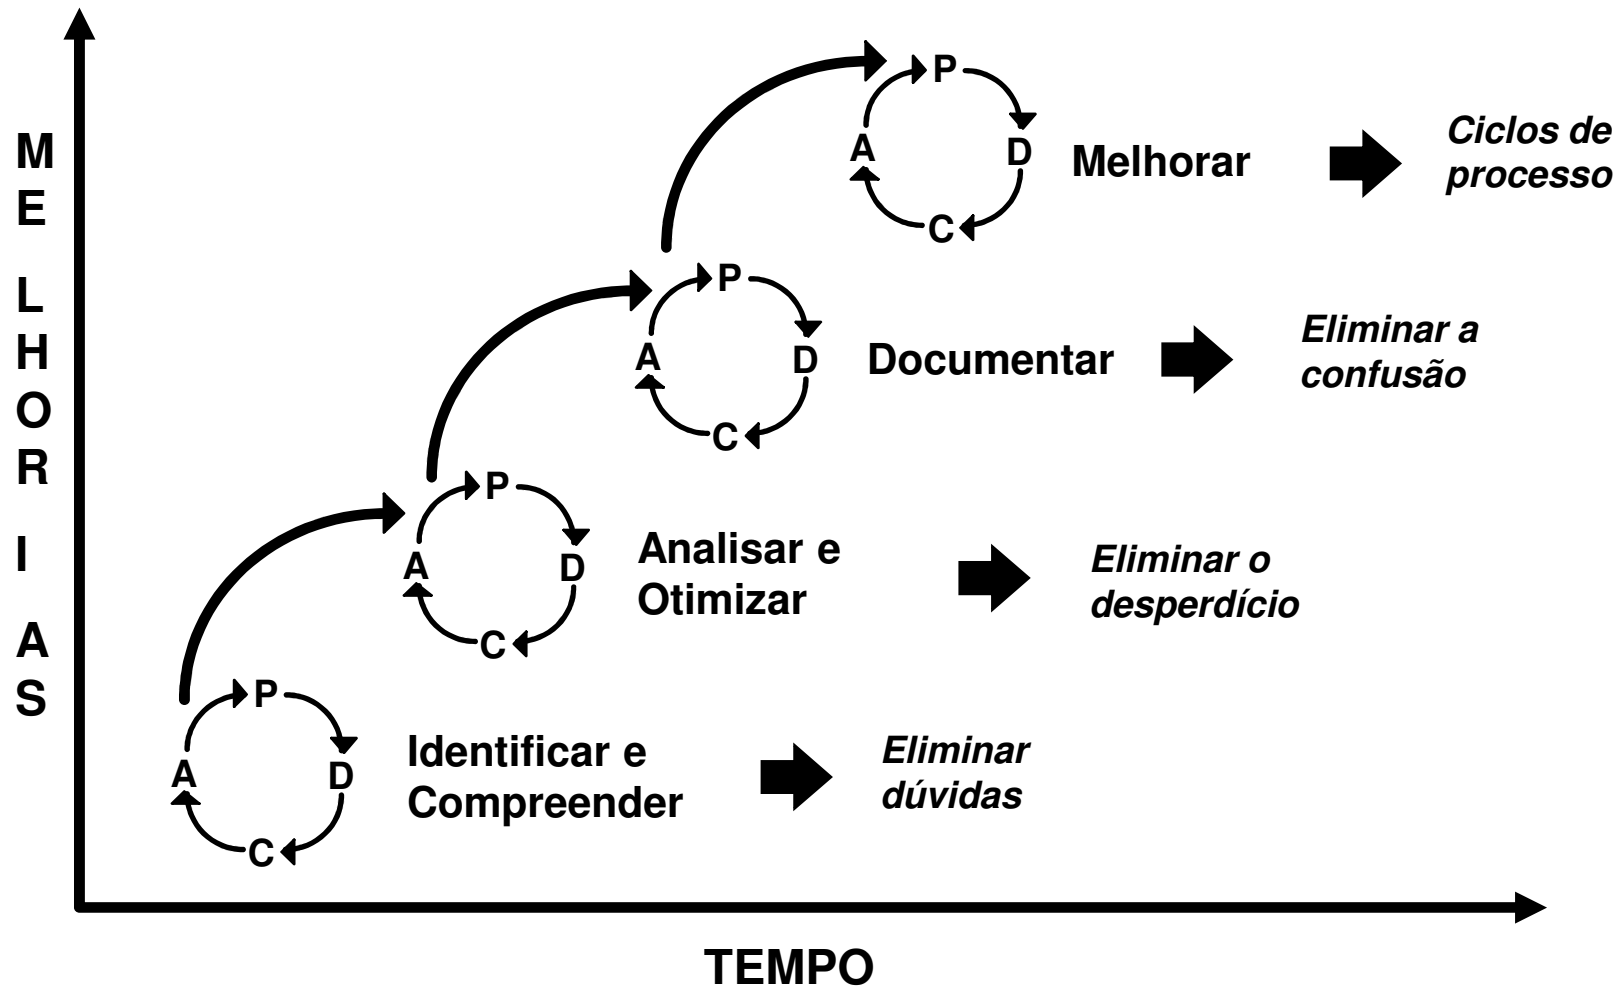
M
E
L
H
O
R
I
A
S

P
A
D
C
Melhorar
Ciclos de
processo

P
A
D
C
Documentar
Eliminar a
confusão

P
A
D
C
Analisar e
Otimizar
Eliminar o
desperdício

P
A
D
C
Identificar e
Compreender
Eliminar
dúvidas

TEMPO